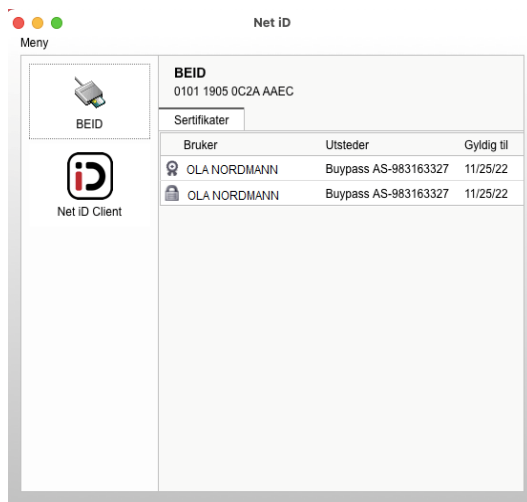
Net iD

Meny

BEID

Net iD Client

BEID
0101 1905 0C2A AAEC

Sertifikater

| Bruker | Utsteder | Gyldig til |
|---|---|---|
| OLA NORDMANN | Buypass AS-983163327 | 11/25/22 |
| OLA NORDMANN | Buypass AS-983163327 | 11/25/22 |